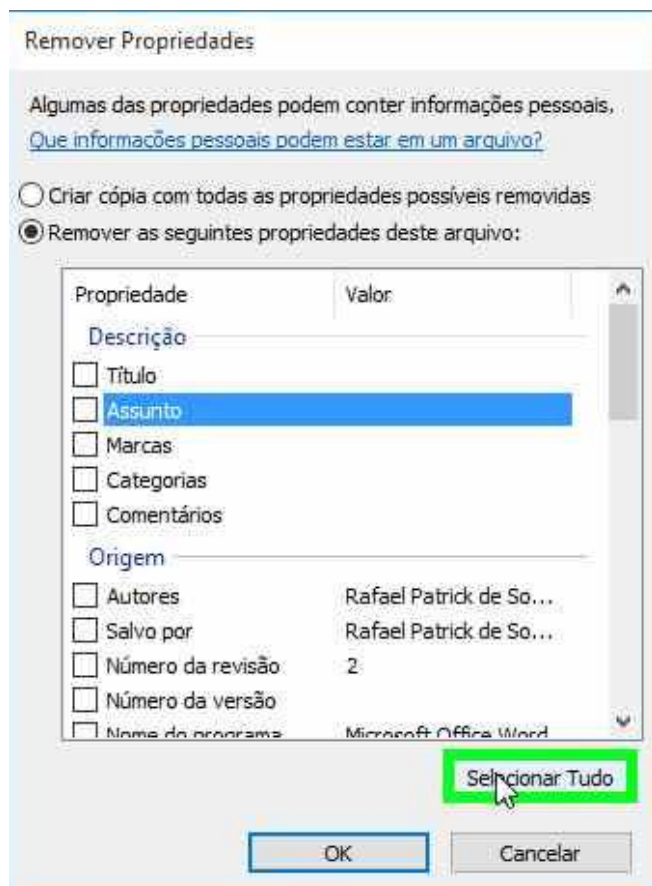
Remover Propriedades

Algumas das propriedades podem conter informações pessoais.
Que informações pessoais podem estar em um arquivo?

Criar cópia com todas as propriedades possíveis removidas
Remover as seguintes propriedades deste arquivo:

| Propriedade | Valor |
|---|---|
| Descrição | |
| Título | |
| Assunto | |
| Marcas | |
| Categorias | |
| Comentários | |
| Origem | |
| Autores | Rafael Patrick de So... |
| Salvo por | Rafael Patrick de So... |
| Número da revisão | 2 |
| Número da versão | |
| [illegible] | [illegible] |

Selecionar Tudo

OK Cancelar